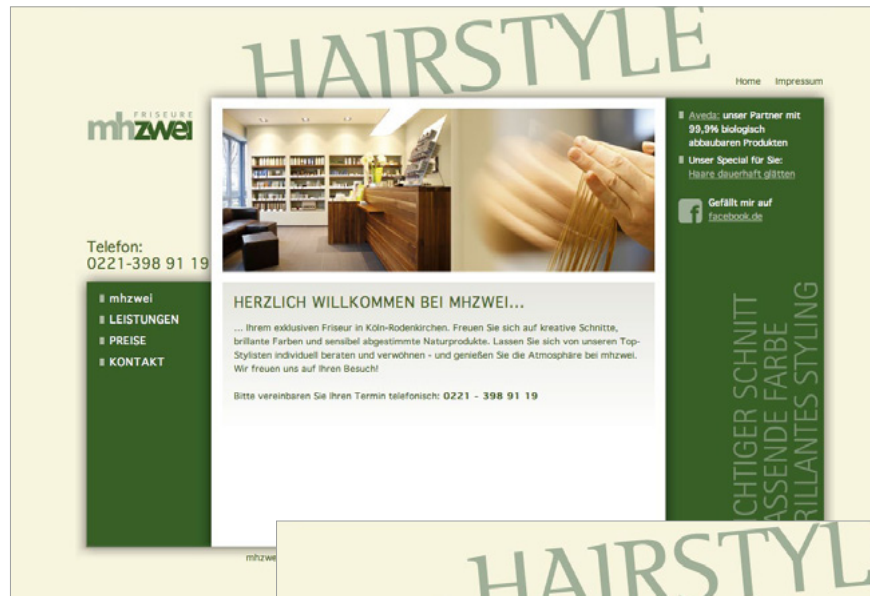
HAIRSTYLE

Home Impressum

FRISEURE mhzwei

Telefon:
0221-398 91 19

mhzwei
LEISTUNGEN
PREISE
KONTAKT

HERZLICH WILLKOMMEN BEI MHZWEI...

... Ihrem exklusiven Friseur in Köln-Rodenkirchen. Freuen Sie sich auf kreative Schnitte, brillante Farben und sensibel abgestimmte Naturprodukte. Lassen Sie sich von unseren Top-Stylisten individuell beraten und verwöhnen - und genießen Sie die Atmosphäre bei mhzwei. Wir freuen uns auf Ihren Besuch!

Bitte vereinbaren Sie Ihren Termin telefonisch: 0221 - 398 91 19

Aveda: unser Partner mit 99,9% biologisch abbaubaren Produkten

Unser Special für Sie: Haare dauerhaft glätten

Gefällt mir auf facebook.de

CHTIGER SCHNITT
ASSENDE FARBE
RILLANTES STYLING

mhzwe

HAIRSTYL